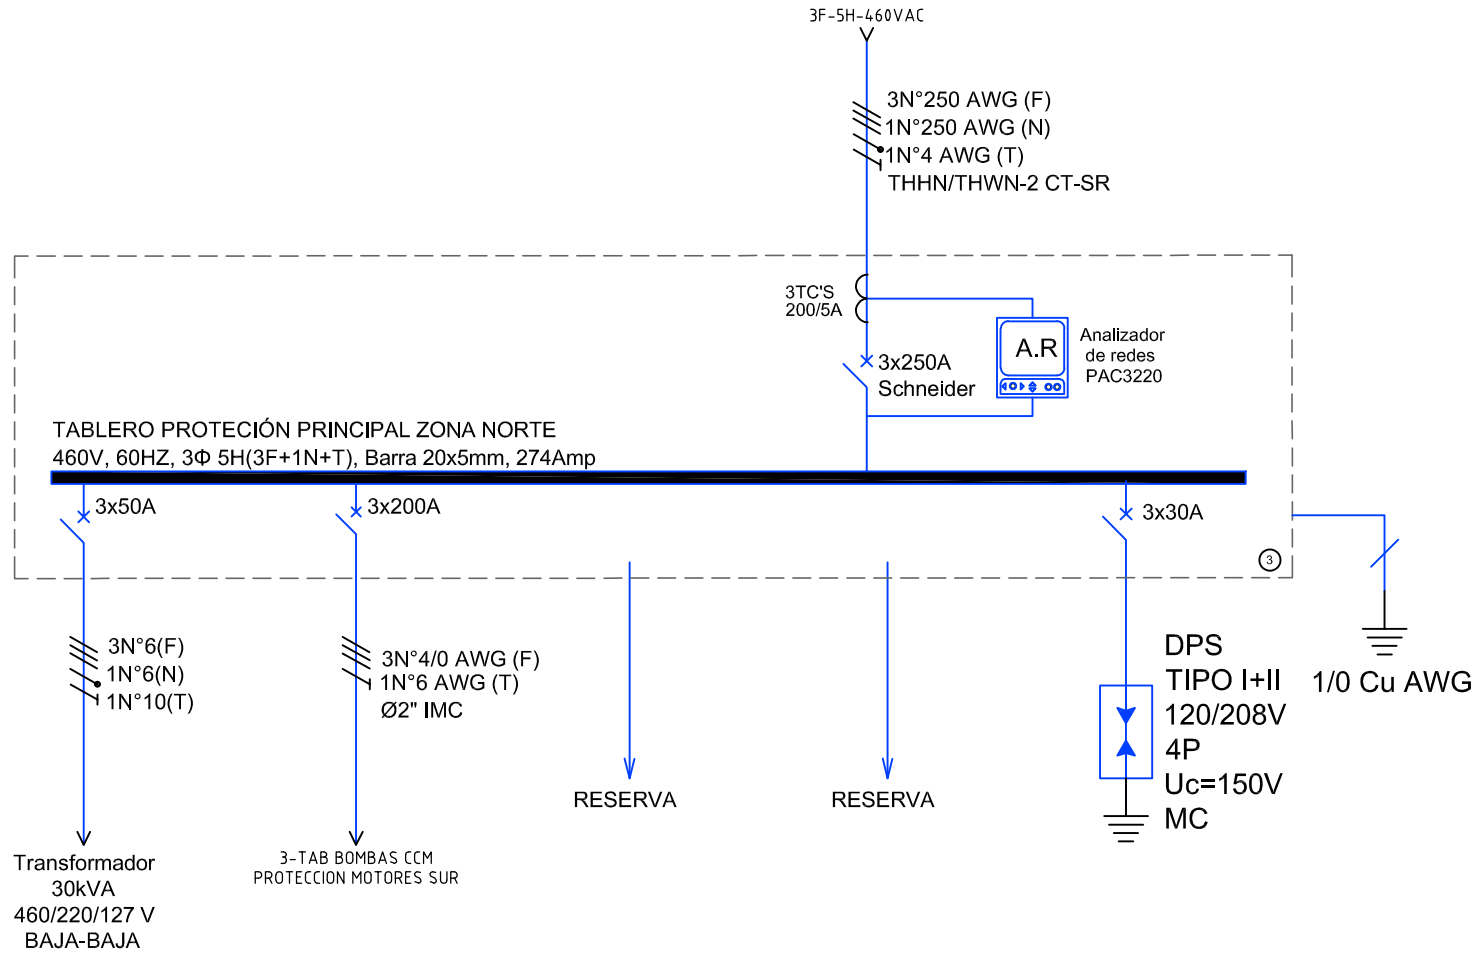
3F-5H-460VAC

3N°250 AWG (F)
1N°250 AWG (N)
1N°4 AWG (T)
THHN/THWN-2 CT-SR

3TC'S
200/5A

A.R

Analizador
de redes
PAC3220

3x250A
Schneider

TABLERO PROTECIÓN PRINCIPAL ZONA NORTE
460V, 60HZ, 3Φ 5H(3F+1N+T), Barra 20x5mm, 274Amp

3x50A

3x200A

3x30A

3

3N°6(F)
1N°6(N)
1N°10(T)

3N°4/0 AWG (F)
1N°6 AWG (T)
Ø2" IMC

RESERVA

RESERVA

DPS
TIPO I+II
120/208V
4P
Uc=150V
MC

1/0 Cu AWG

Transformador
30kVA
460/220/127 V
BAJA-BAJA

3-TAB BOMBAS CCM
PROTECCION MOTORES SUR